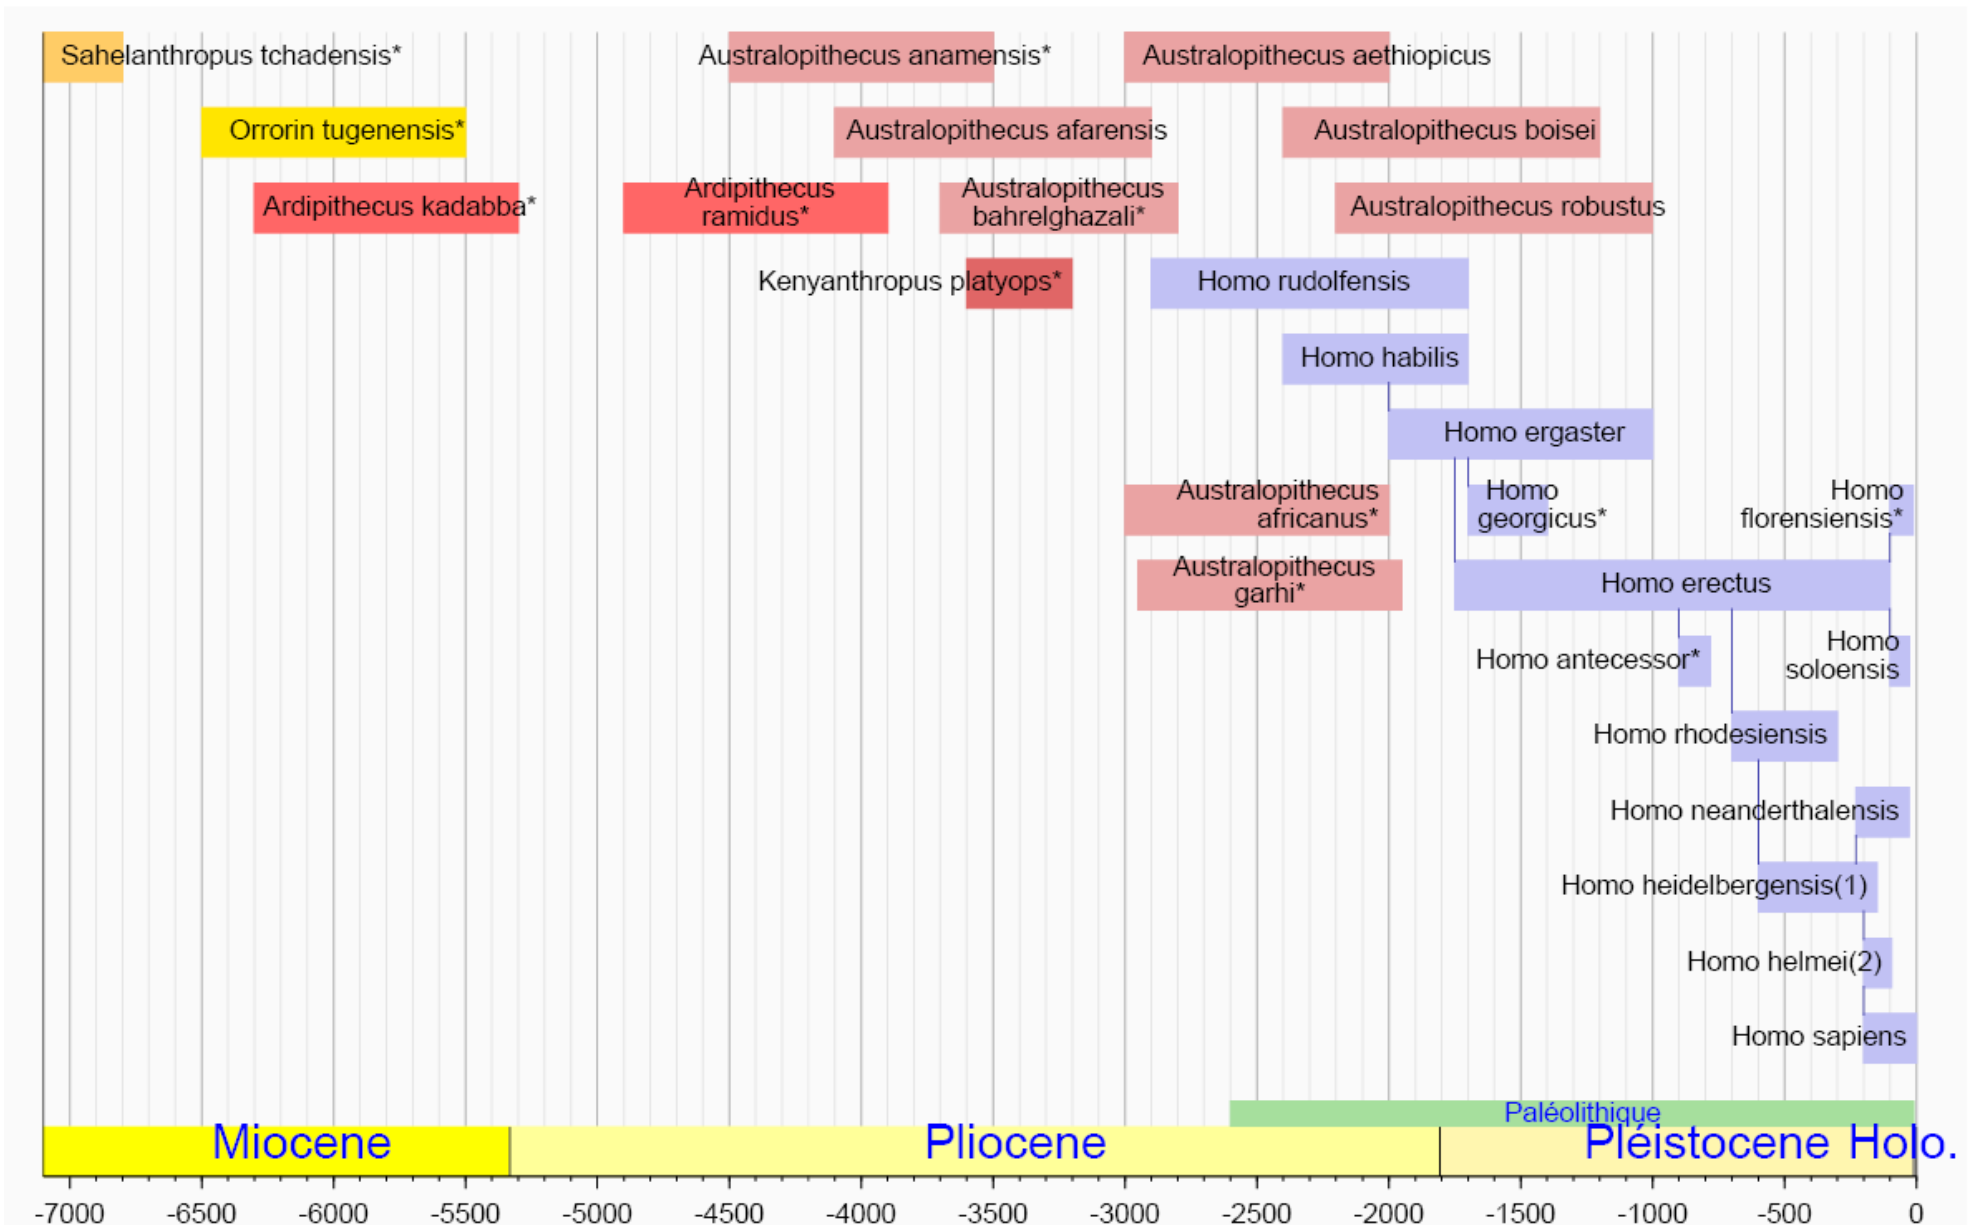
Sahelanthropus tchadensis*
Australopithecus anamensis*
Australopithecus aethiopicus
Orrorin tugenensis*
Australopithecus afarensis
Australopithecus boisei
Ardipithecus kadabba*
Ardipithecus ramidus*
Australopithecus bahrelghazali*
Australopithecus robustus
Kenyanthropus platyops*
Homo rudolfensis
Homo habilis
Homo ergaster
Australopithecus africanus*
Homo georgicus*
Homo florensiensis*
Australopithecus garhi*
Homo erectus
Homo antecessor*
Homo soloensis
Homo rhodesiensis
Homo neanderthalensis
Homo heidelbergensis(1)
Homo helmei(2)
Homo sapiens
Paléolithique
Miocene
Pliocene
Pléistocene
Holo.

-7000 -6500 -6000 -5500 -5000 -4500 -4000 -3500 -3000 -2500 -2000 -1500 -1000 -500 0